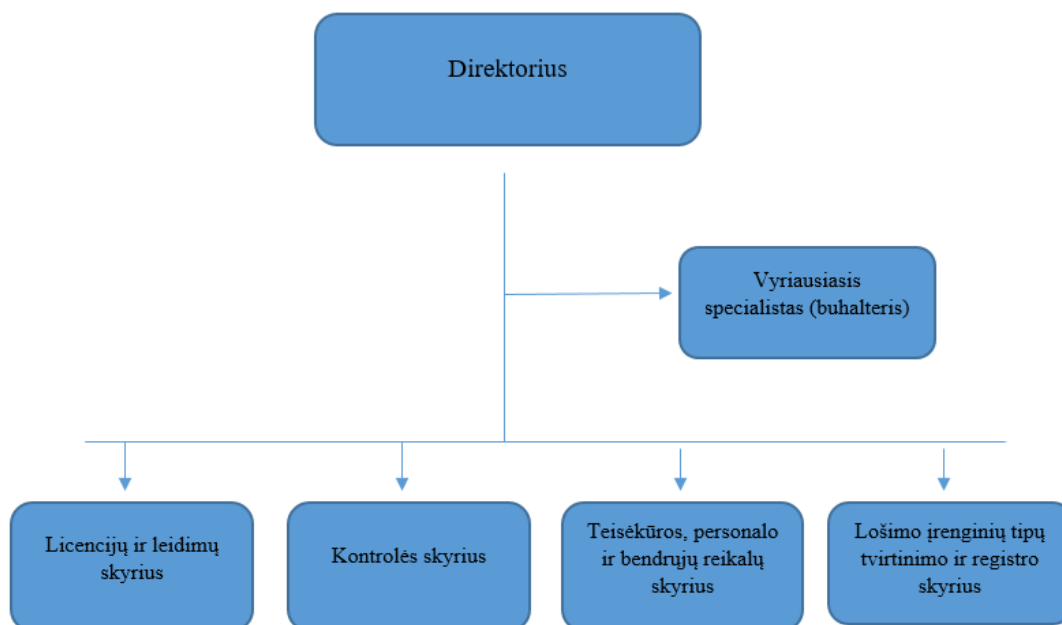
Direktorius

Vyriausiasis specialistas (buhalteris)

Licencijų ir leidimų skyrius

Kontrolės skyrius

Teisėkūros, personalo ir bendrųjų reikalų skyrius

Lošimo įrenginių tipų tvirtinimo ir registro skyrius